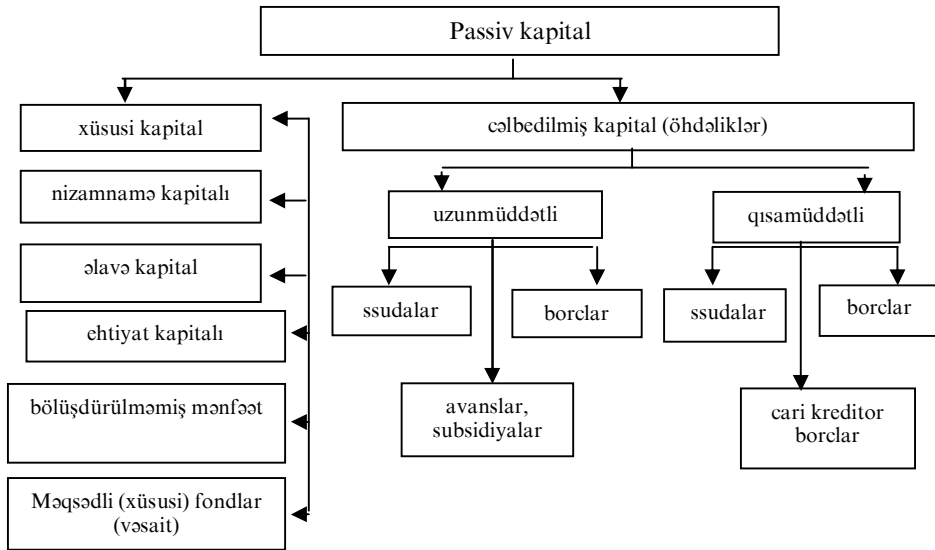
Passiv kapital

xüsusi kapital

nizamnamə kapitalı

əlavə kapital

ehtiyat kapitalı

bölüşdürülməmiş mənfəət

Məqsədli (xüsusi) fondlar (vəsait)

cəlbedilmiş kapital (öhdəliklər)

uzunmüddətli

ssudalar

borclar

avanslar, subsidiyalar

qısamüddətli

ssudalar

borclar

cari kreditor borclar